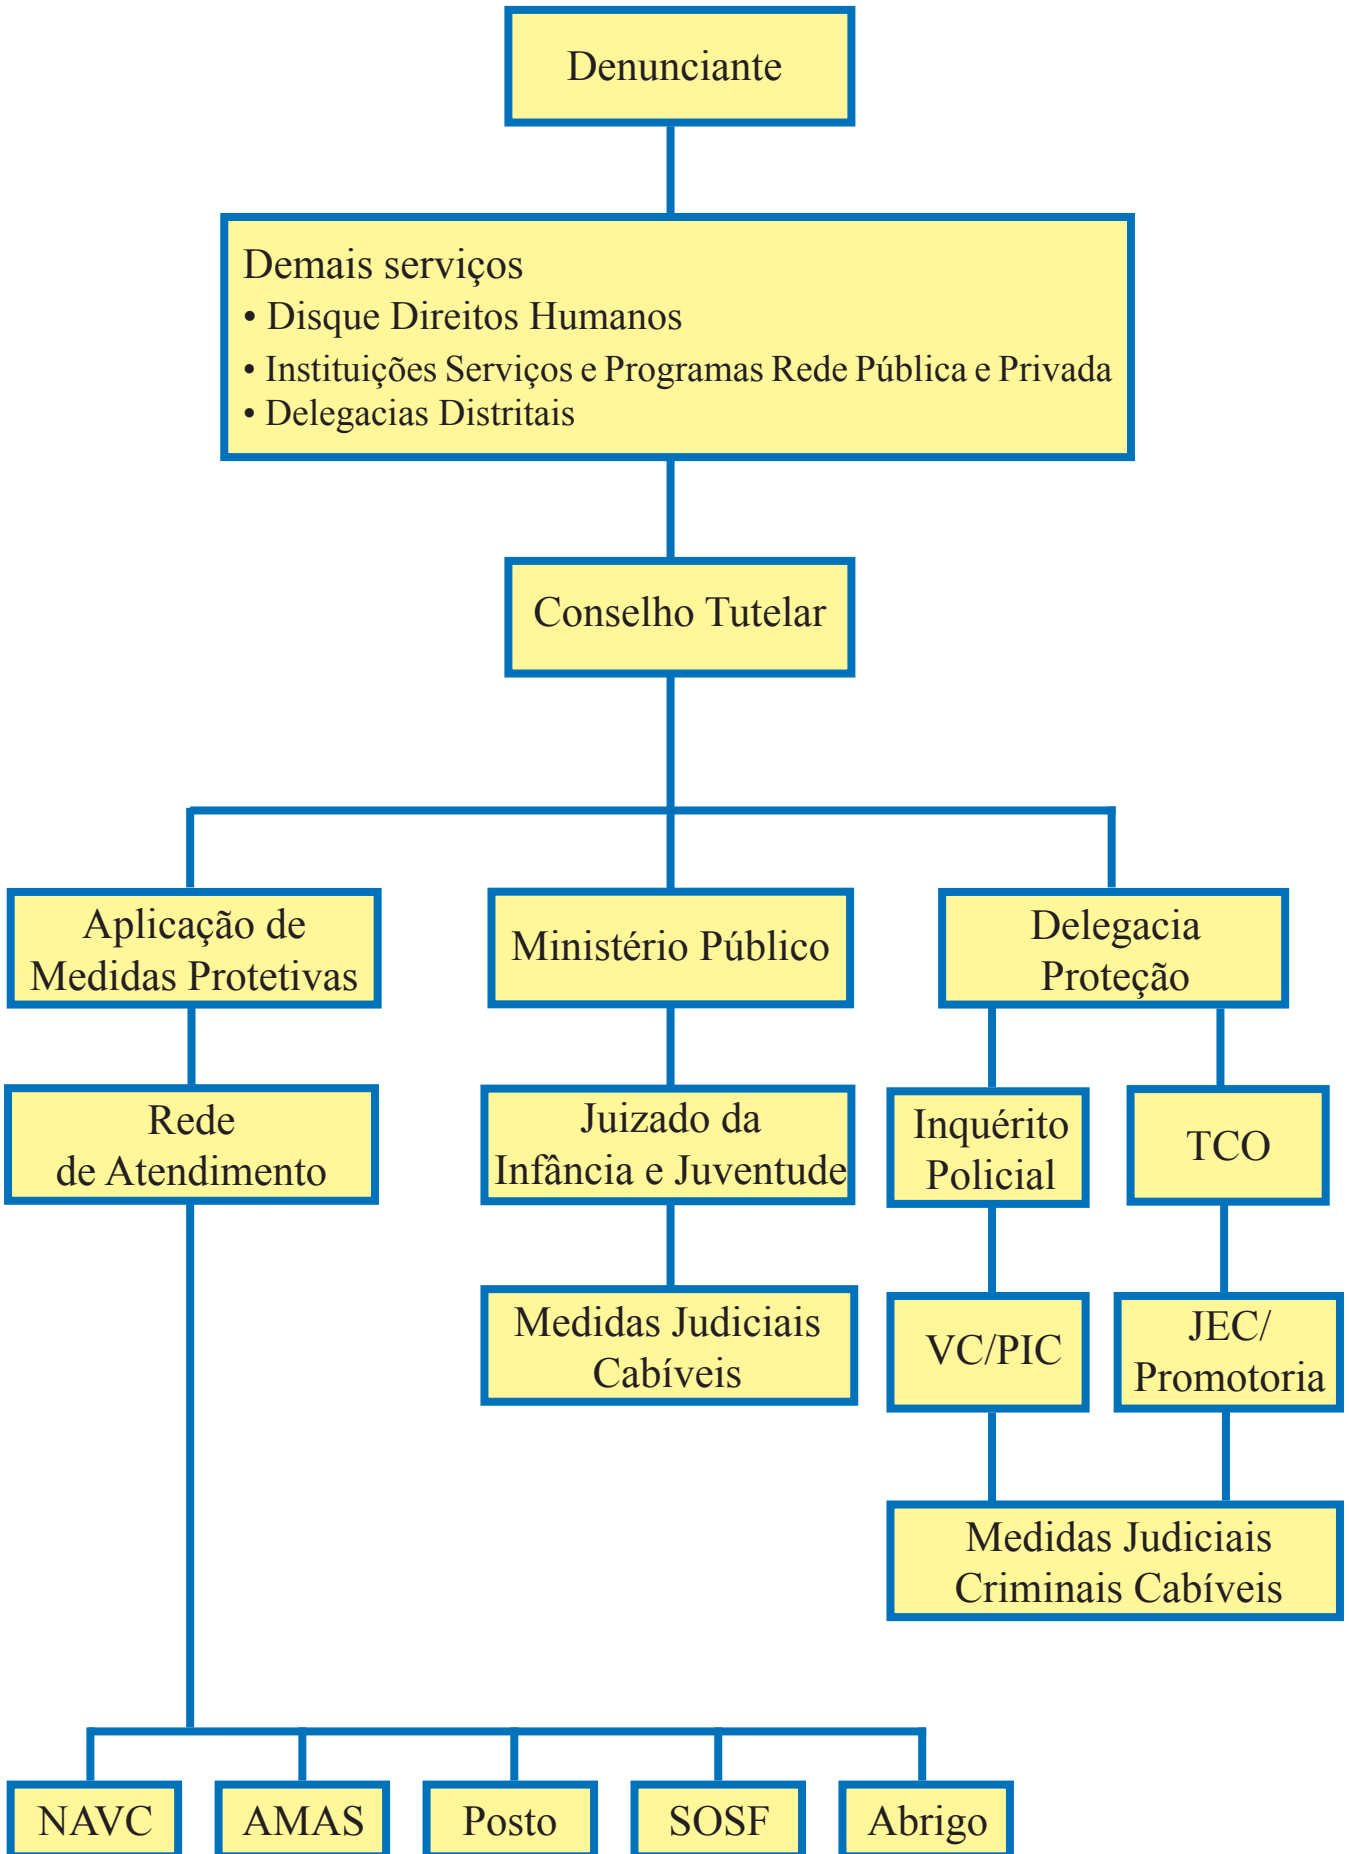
Denunciante

Demais serviços
• Disque Direitos Humanos
• Instituições Serviços e Programas Rede Pública e Privada
• Delegacias Distritais

Conselho Tutelar

Aplicação de Medidas Protetivas

Ministério Público

Delegacia Proteção

Rede de Atendimento

Juizado da Infância e Juventude

Inquérito Policial

TCO

Medidas Judiciais Cabíveis

VC/PIC

JEC/ Promotoria

Medidas Judiciais Criminais Cabíveis

NAVC

AMAS

Posto

SOSF

Abrigo